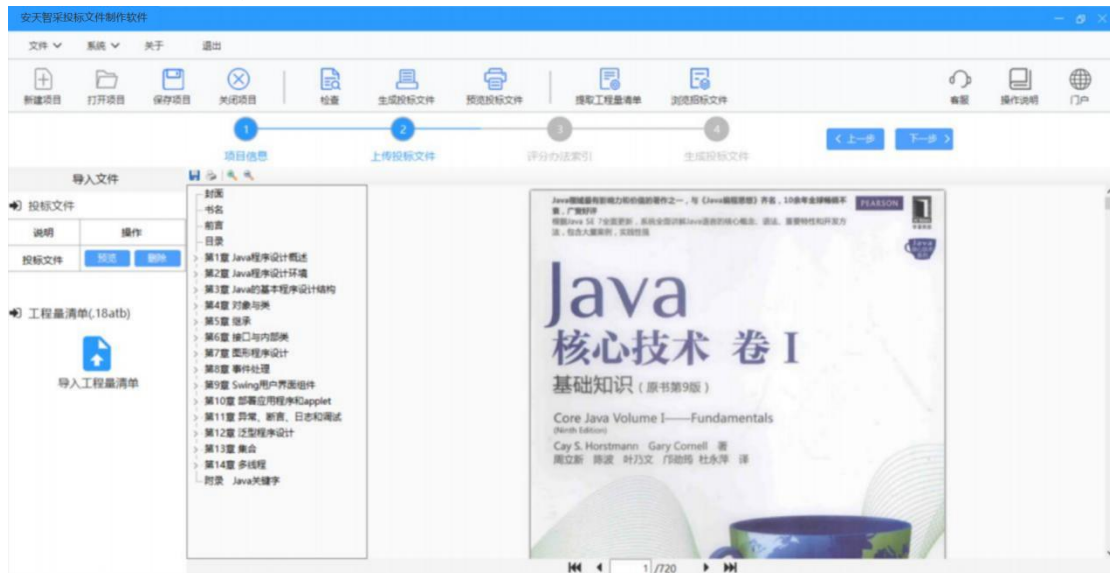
安天智采投标文件制作软件

文件 系统 关于 退出

新建项目 打开项目 保存项目 关闭项目 检查 生成投标文件 预览投标文件 提取工程量清单 浏览招标文件 客服 操作说明 门户

1 项目信息 2 上传投标文件 3 评分办法索引 4 生成投标文件

< 上一步 下一步 >

导入文件

投标文件

| 说明 | 操作 |
|---|---|
| 投标文件 | 预览 删除 |

工程量清单(.18atb)

导入工程量清单

封面
书名
前言
目录
第1章 Java程序设计概述
第2章 Java程序设计环境
第3章 Java的基本程序设计结构
第4章 对象与类
第5章 继承
第6章 接口与内部类
第7章 图形程序设计
第8章 事件处理
第9章 Swing用户界面组件
第10章 部署应用程序和applet
第11章 异常、断言、日志和调试
第12章 泛型程序设计
第13章 集合
第14章 多线程
附录 Java关键字

Java领域最有影响力和价值的著作之一，与《Java编程思想》齐名，10余年全球畅销不衰，广受好评
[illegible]

PEARSON

Java
核心技术 卷 I
基础知识（原书第9版）

Core Java Volume I——Fundamentals
(Ninth Edition)
Cay S. Horstmann Gary Cornell 著
周立新 陈波 叶乃文 邝劲筠 杜永萍 译

1 /720